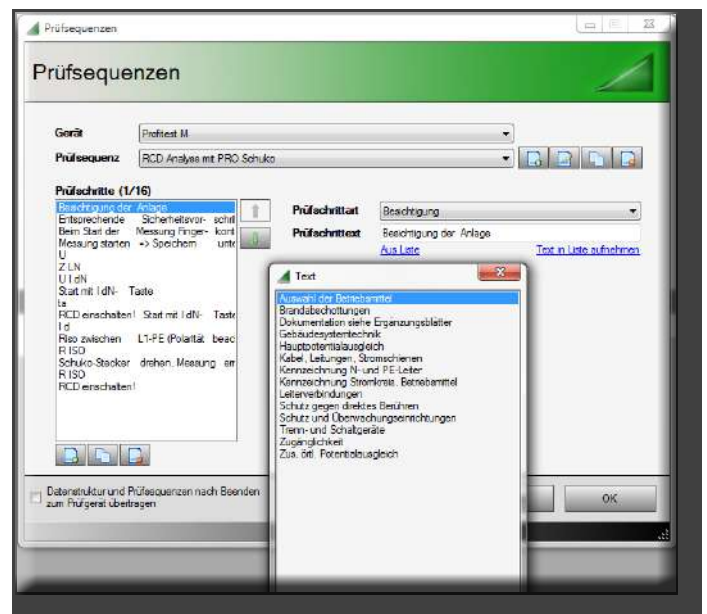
Prüfsequenzen

Prüfsequenzen

Gerät
Profitest M

Prüfsequenz
RCD Analyse mit PRO Schuko

Prüfschritte (1/16)
Besichtigung der Anlage
Entsprechende Sicherheitsvor- schri
Beim Start der Messung Finger- kont
Messung starten -> Speichern unte
U
Z LN
U I dN
Start mit I dN- Taste
ta
RCD einschalten! Start mit I dN- Taste
I d
Riso zwischen L1-PE (Polarität beac
R ISO
Schuko-Stecker drehen. Messung am
R ISO
RCD einschalten!

Prüfschrittart
Besichtigung

Prüfschrittext
Besichtigung der Anlage

Aus Liste
Text in Liste aufnehmen

Text
Auswahl der Betriebsmittel
Brandabschottungen
Dokumentation siehe Ergänzungsblätter
Gebäudesystemtechnik
Hauptpotentialausgleich
Kabel, Leitungen, Stromschienen
Kennzeichnung N- und PE-Leiter
Kennzeichnung Stromkreis, Betriebsmittel
Leiterverbindungen
Schutz gegen direktes Berühren
Schutz und Überwachungseinrichtungen
Trenn- und Schaltgeräte
Zugänglichkeit
Zus. örtl. Potentialausgleich

Datenstruktur und Prüfsequenzen nach Beenden zum Prüfgerät übertragen

OK